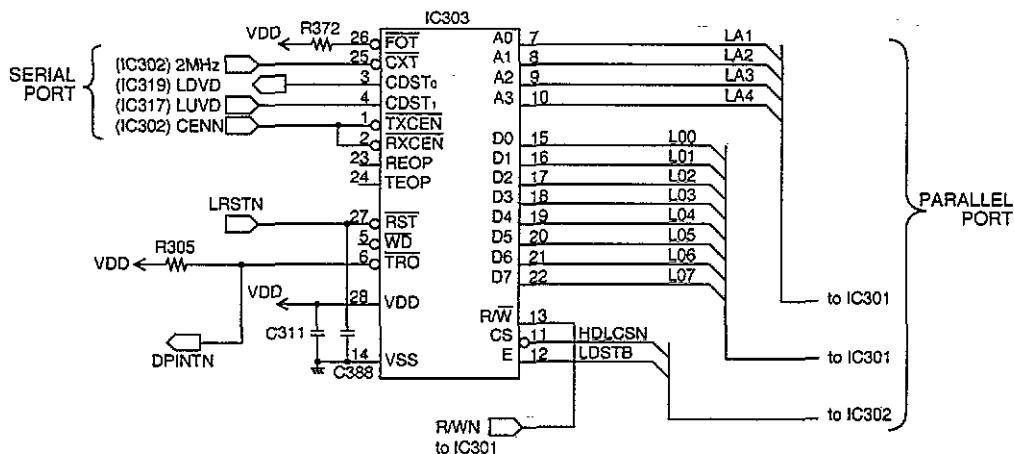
VDD R372 IC303
26 $\overline{FOT}$ A0 7 LA1
25 CXT A1 8 LA2
SERIAL PORT
(IC302) 2MHz
(IC319) LDVD
(IC317) LUVD
(IC302) CENN
3 CDST0 A2 9 LA3
4 CDST1 A3 10 LA4
1 $\overline{TXCEN}$
2 $\overline{RXCEN}$ D0 15 L00
23 REOP D1 16 L01
24 TEOP D2 17 L02
D3 18 L03
LRSTN
27 $\overline{RST}$ D4 19 L04
5 $\overline{WD}$ D5 20 L05
R305
VDD
6 $\overline{TRO}$ D6 21 L06
D7 22 L07
PARALLEL PORT
VDD
28 VDD
to IC301
R/$\overline{W}$ 13
CS 11 HDLCSN
C311
DPINTN
14 VSS
E 12 LDSTB
to IC301
C388
to IC302
R/WN
to IC301